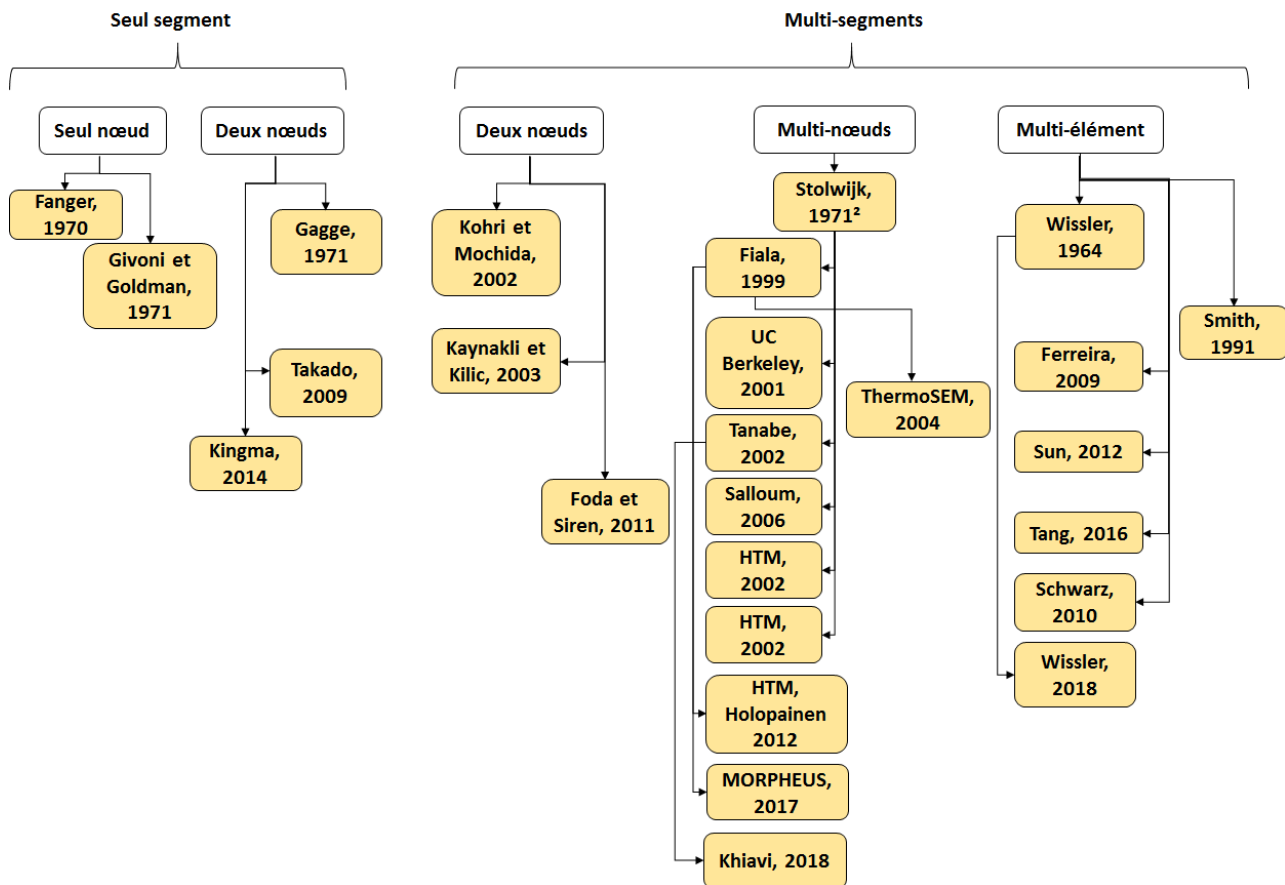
Seul segment

Multi-segments

Seul nœud

Deux nœuds

Deux nœuds

Multi-nœuds

Multi-élément

Fanger, 1970

Givoni et Goldman, 1971

Gagge, 1971

Takado, 2009

Kingma, 2014

Kohri et Mochida, 2002

Kaynakli et Kilic, 2003

Foda et Siren, 2011

Stolwijk, 1971²

Fiala, 1999

UC Berkeley, 2001

ThermoSEM, 2004

Tanabe, 2002

Salloum, 2006

HTM, 2002

HTM, 2002

HTM, Holopainen 2012

MORPHEUS, 2017

Khiavi, 2018

Wissler, 1964

Smith, 1991

Ferreira, 2009

Sun, 2012

Tang, 2016

Schwarz, 2010

Wissler, 2018